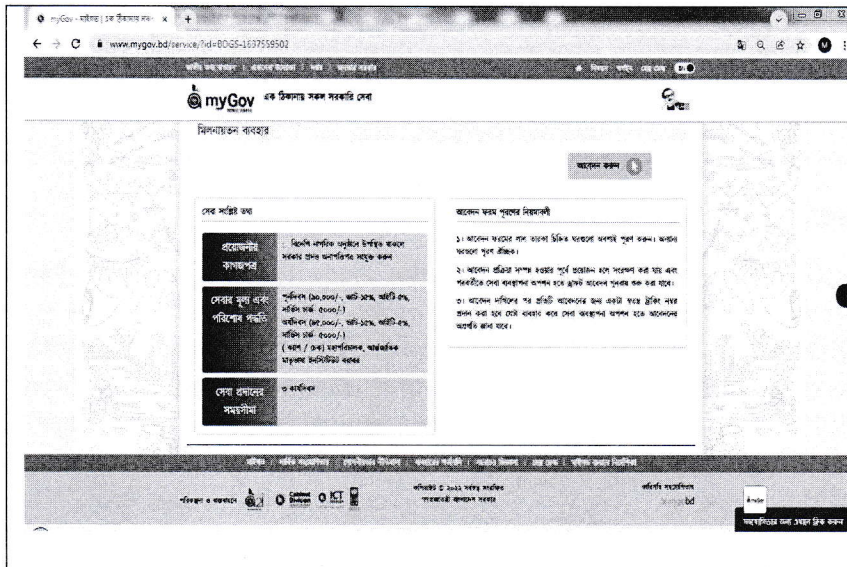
myGov - মাইগভ | এক ঠিকানায় সকল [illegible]

www.mygov.bd/service/?id=BDGS-1637559502

myGov এক ঠিকানায় সকল সরকারি সেবা

মিলনায়তন ব্যবহার

আবেদন করুন

সেবা সংশ্লিষ্ট তথ্য

প্রয়োজনীয় কাগজপত্র

বিদেশি নাগরিক অনুষ্ঠানে উপস্থিত থাকলে সরকার প্রদত্ত অনাপত্তিপত্র সংযুক্ত করুন

সেবার মূল্য এবং পরিশোধ পদ্ধতি

পূর্ণদিবস (৯০,০০০/-, ভ্যাট-১৫%, আইটি-৫%, সার্ভিস চার্জ ৫০০০/-) অর্ধদিবস (৪৫,০০০/-, ভ্যাট-১৫%, আইটি-৫%, সার্ভিস চার্জ ৫০০০/-) ( ওয়ালেট / চেক) মহাপরিচালক, আন্তর্জাতিক মাতৃভাষা ইনস্টিটিউট বরাবর

সেবা প্রদানের সময়সীমা

৩ কার্যদিবস

আবেদন ফরম পূরণের নিয়মাবলী

১। আবেদন ফরমের পাশে তারকা চিহ্নিত ঘরগুলো অবশ্যই পূরণ করুন। অন্যান্য ঘরগুলো পূরণ ঐচ্ছিক।

২। আবেদন প্রক্রিয়া সম্পন্ন হওয়ার পূর্বে প্রয়োজন হলে সংরক্ষণ করা যায় এবং পরবর্তীতে সেবা ব্যবস্থাপনা অপশন হতে ড্রাফট আবেদন পূরণের কাজ শুরু করা যাবে।

৩। আবেদন দাখিলের পর প্রতিটি আবেদনের জন্য একটা স্বয়ং ট্র্যাকিং নম্বর প্রদান করা হবে যেটা ব্যবহার করে সেবা ব্যবস্থাপনা অপশন হতে আবেদনের অগ্রগতি জানা যাবে।

পরিকল্পনা ও বাস্তবায়নে

কপিরাইট © ২০২২ সর্বস্বত্ব সংরক্ষিত গণপ্রজাতন্ত্রী বাংলাদেশ সরকার

কারিগরি সহযোগিতায়

অফলাইনের জন্য এখানে ক্লিক করুন